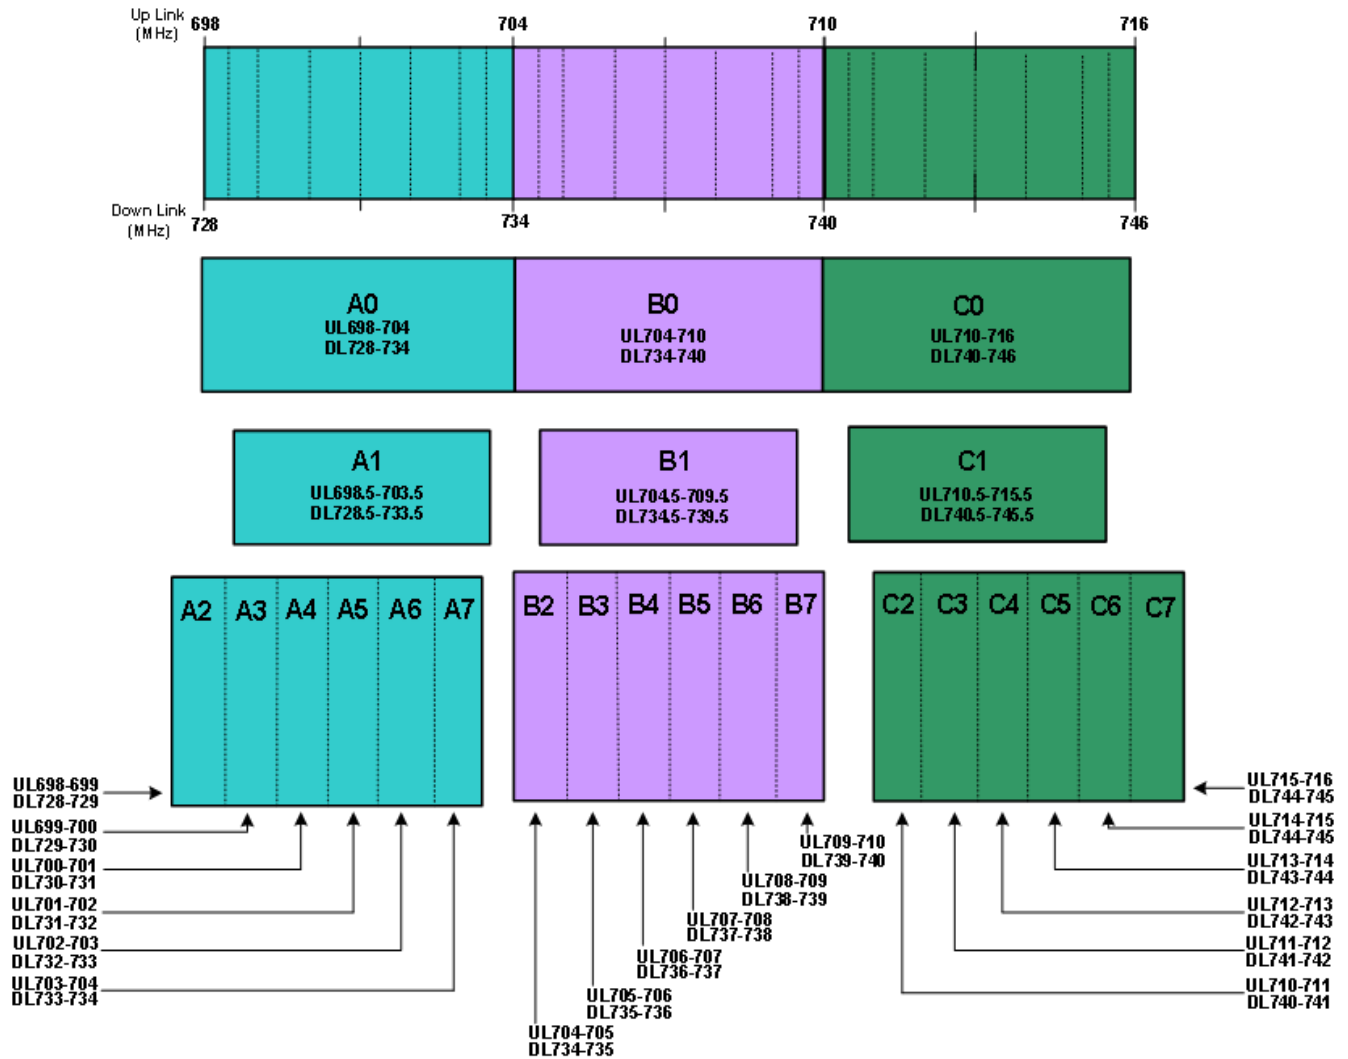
Up Link (MHz) 698
704
710
716

Down Link (MHz) 728
734
740
746

A0
UL698-704
DL728-734

B0
UL704-710
DL734-740

C0
UL710-716
DL740-746

A1
UL698.5-703.5
DL728.5-733.5

B1
UL704.5-709.5
DL734.5-739.5

C1
UL710.5-715.5
DL740.5-745.5

A2 A3 A4 A5 A6 A7

B2 B3 B4 B5 B6 B7

C2 C3 C4 C5 C6 C7

UL698-699
DL728-729

UL699-700
DL729-730

UL700-701
DL730-731

UL701-702
DL731-732

UL702-703
DL732-733

UL703-704
DL733-734

UL709-710
DL739-740

UL708-709
DL738-739

UL707-708
DL737-738

UL706-707
DL736-737

UL705-706
DL735-736

UL704-705
DL734-735

UL715-716
DL744-745

UL714-715
DL744-745

UL713-714
DL743-744

UL712-713
DL742-743

UL711-712
DL741-742

UL710-711
DL740-741